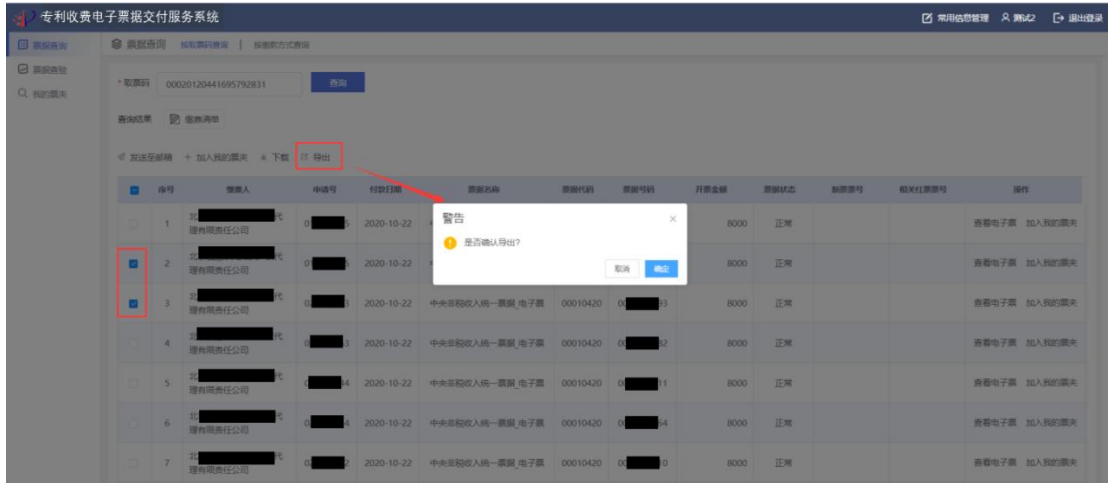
专利收费电子票据交付服务系统

常用信息管理 测试2 退出登录

票据查询
票据查验
我的票夹

票据查询 按取票码查询 | 按缴款方式查询

* 取票码 00020120441695792831 查询

查询结果 缴费清单

发送至邮箱 + 加入我的票夹 下载 导出

| | 序号 | 缴费人 | 申请号 | 付款日期 | 票据名称 | 票据代码 | 票据号码 | 开票金额 | 票据状态 | 新票票号 | 相关红票票号 | 操作 |
|---|---|---|---|---|---|---|---|---|---|---|---|---|
| | 1 | 北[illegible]代理有限责任公司 | 0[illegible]5 | 2020-10-22 | | | | 8000 | 正常 | | | 查看电子票 加入我的票夹 |
| ☑ | 2 | 北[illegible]代理有限责任公司 | 0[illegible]5 | 2020-10-22 | | | | 8000 | 正常 | | | 查看电子票 加入我的票夹 |
| ☑ | 3 | 北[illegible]代理有限责任公司 | 0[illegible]3 | 2020-10-22 | 中央非税收入统一票据_电子票 | 00010420 | 00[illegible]93 | 8000 | 正常 | | | 查看电子票 加入我的票夹 |
| | 4 | 北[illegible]代理有限责任公司 | 0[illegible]3 | 2020-10-22 | 中央非税收入统一票据_电子票 | 00010420 | 00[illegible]82 | 8000 | 正常 | | | 查看电子票 加入我的票夹 |
| | 5 | 北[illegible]代理有限责任公司 | 0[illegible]44 | 2020-10-22 | 中央非税收入统一票据_电子票 | 00010420 | 00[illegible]11 | 8000 | 正常 | | | 查看电子票 加入我的票夹 |
| | 6 | 北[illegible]代理有限责任公司 | 0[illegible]4 | 2020-10-22 | 中央非税收入统一票据_电子票 | 00010420 | 00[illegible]64 | 8000 | 正常 | | | 查看电子票 加入我的票夹 |
| | 7 | 北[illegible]代理有限责任公司 | 0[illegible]2 | 2020-10-22 | 中央非税收入统一票据_电子票 | 00010420 | 00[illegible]0 | 8000 | 正常 | | | 查看电子票 加入我的票夹 |

警告 ×
是否确认导出?
取消 确定